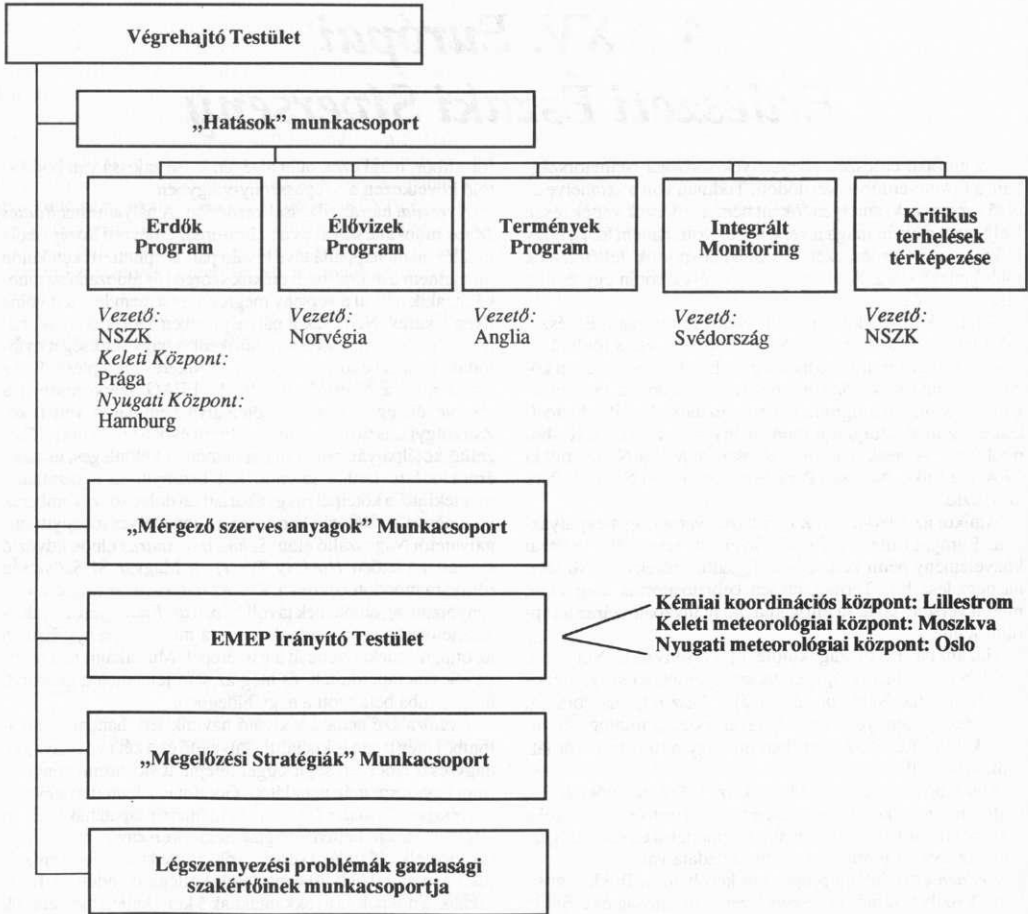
Végrehajtó Testület

„Hatások" munkacsoport

Erdők Program

Élővizek Program

Termények Program

Integrált Monitoring

Kritikus terhelések térképezése

Vezető: NSZK
Keleti Központ: Prága
Nyugati Központ: Hamburg

Vezető: Norvégia

Vezető: Anglia

Vezető: Svédország

Vezető: NSZK

„Mérgező szerves anyagok" Munkacsoport

EMEP Irányító Testület

Kémiai koordinációs központ: Lillestrom
Keleti meteorológiai központ: Moszkva
Nyugati meteorológiai központ: Oslo

„Megelőzési Stratégiák" Munkacsoport

Légszennyezési problémák gazdasági szakértőinek munkacsoportja